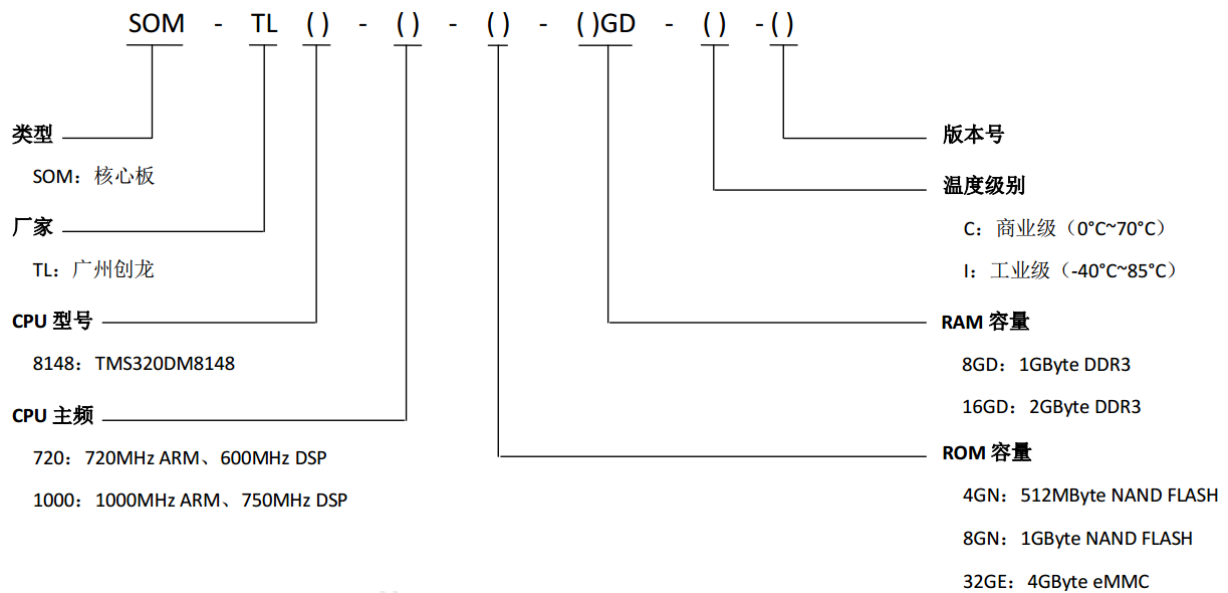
SOM - TL ( ) - ( ) - ( ) - ( )GD - ( ) -( )

类型

SOM：核心板

厂家

TL：广州创龙

CPU 型号

8148：TMS320DM8148

CPU 主频

720：720MHz ARM、600MHz DSP

1000：1000MHz ARM、750MHz DSP

版本号

温度级别

C：商业级（0°C~70°C）

I：工业级（-40°C~85°C）

RAM 容量

8GD：1GByte DDR3

16GD：2GByte DDR3

ROM 容量

4GN：512MByte NAND FLASH

8GN：1GByte NAND FLASH

32GE：4GByte eMMC